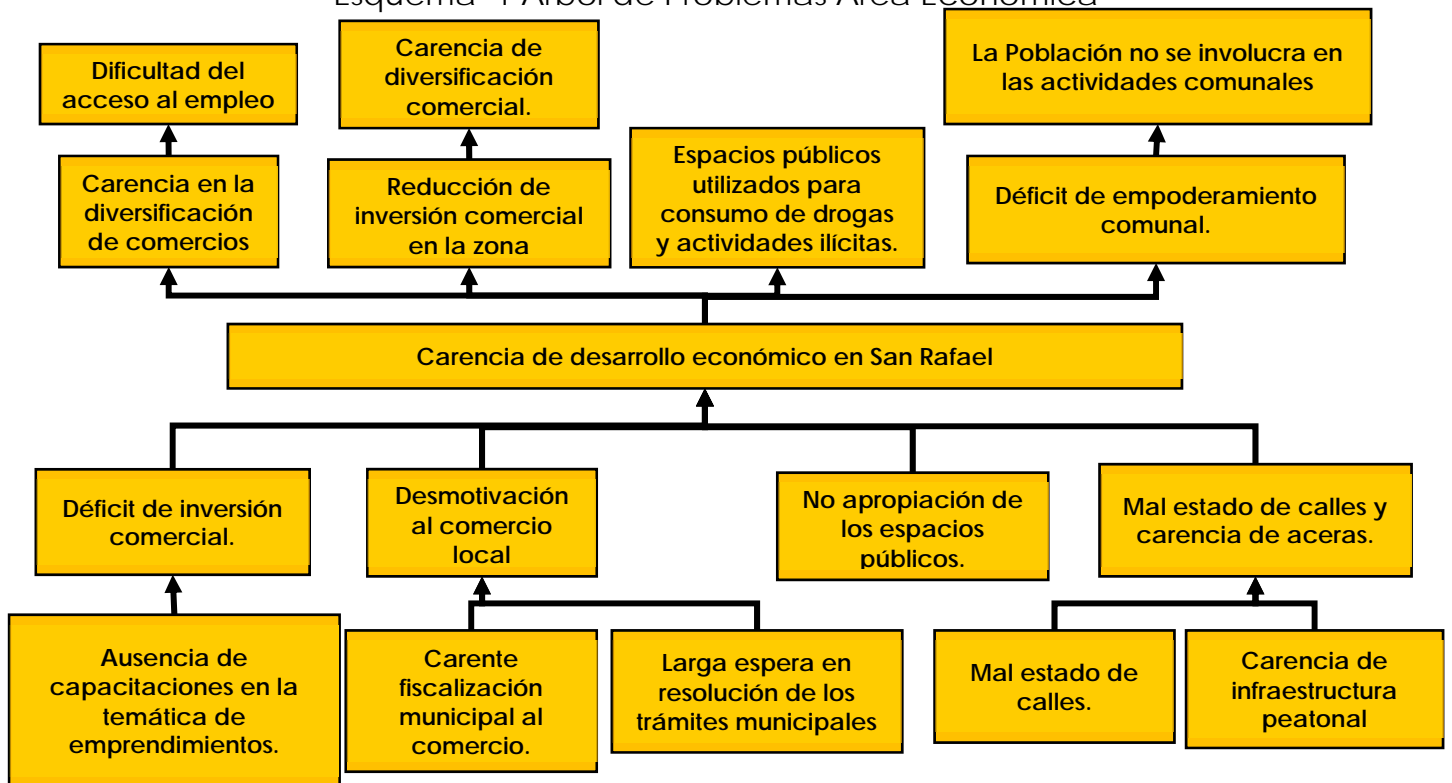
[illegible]

Dificultad del acceso al empleo

Carencia de diversificación comercial.

La Población no se involucra en las actividades comunales

Carencia en la diversificación de comercios

Reducción de inversión comercial en la zona

Espacios públicos utilizados para consumo de drogas y actividades ilícitas.

Déficit de empoderamiento comunal.

Carencia de desarrollo económico en San Rafael

Déficit de inversión comercial.

Desmotivación al comercio local

No apropiación de los espacios públicos.

Mal estado de calles y carencia de aceras.

Ausencia de capacitaciones en la temática de emprendimientos.

Carente fiscalización municipal al comercio.

Larga espera en resolución de los trámites municipales

Mal estado de calles.

Carencia de infraestructura peatonal